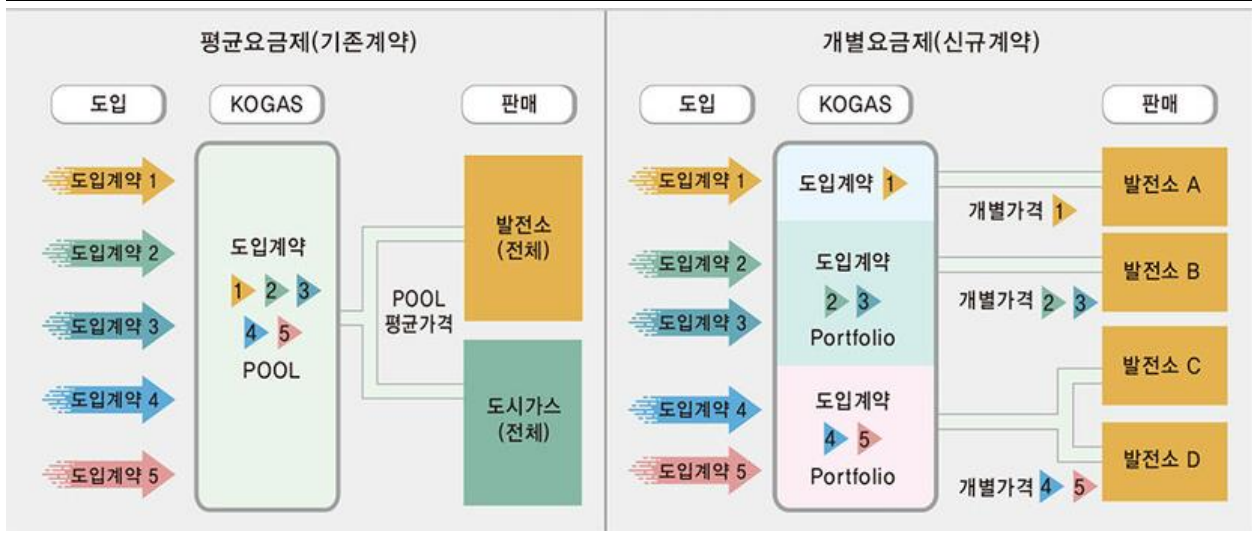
평균요금제(기존계약)

도입

KOGAS

판매

도입계약 1

도입계약 2

도입계약 3

도입계약 4

도입계약 5

도입계약

1 2 3

4 5

POOL

POOL 평균가격

발전소 (전체)

도시가스 (전체)

개별요금제(신규계약)

도입

KOGAS

판매

도입계약 1

도입계약 2

도입계약 3

도입계약 4

도입계약 5

도입계약 1

도입계약

2 3

Portfolio

도입계약

4 5

Portfolio

개별가격 1

개별가격 2 3

개별가격 4 5

발전소 A

발전소 B

발전소 C

발전소 D